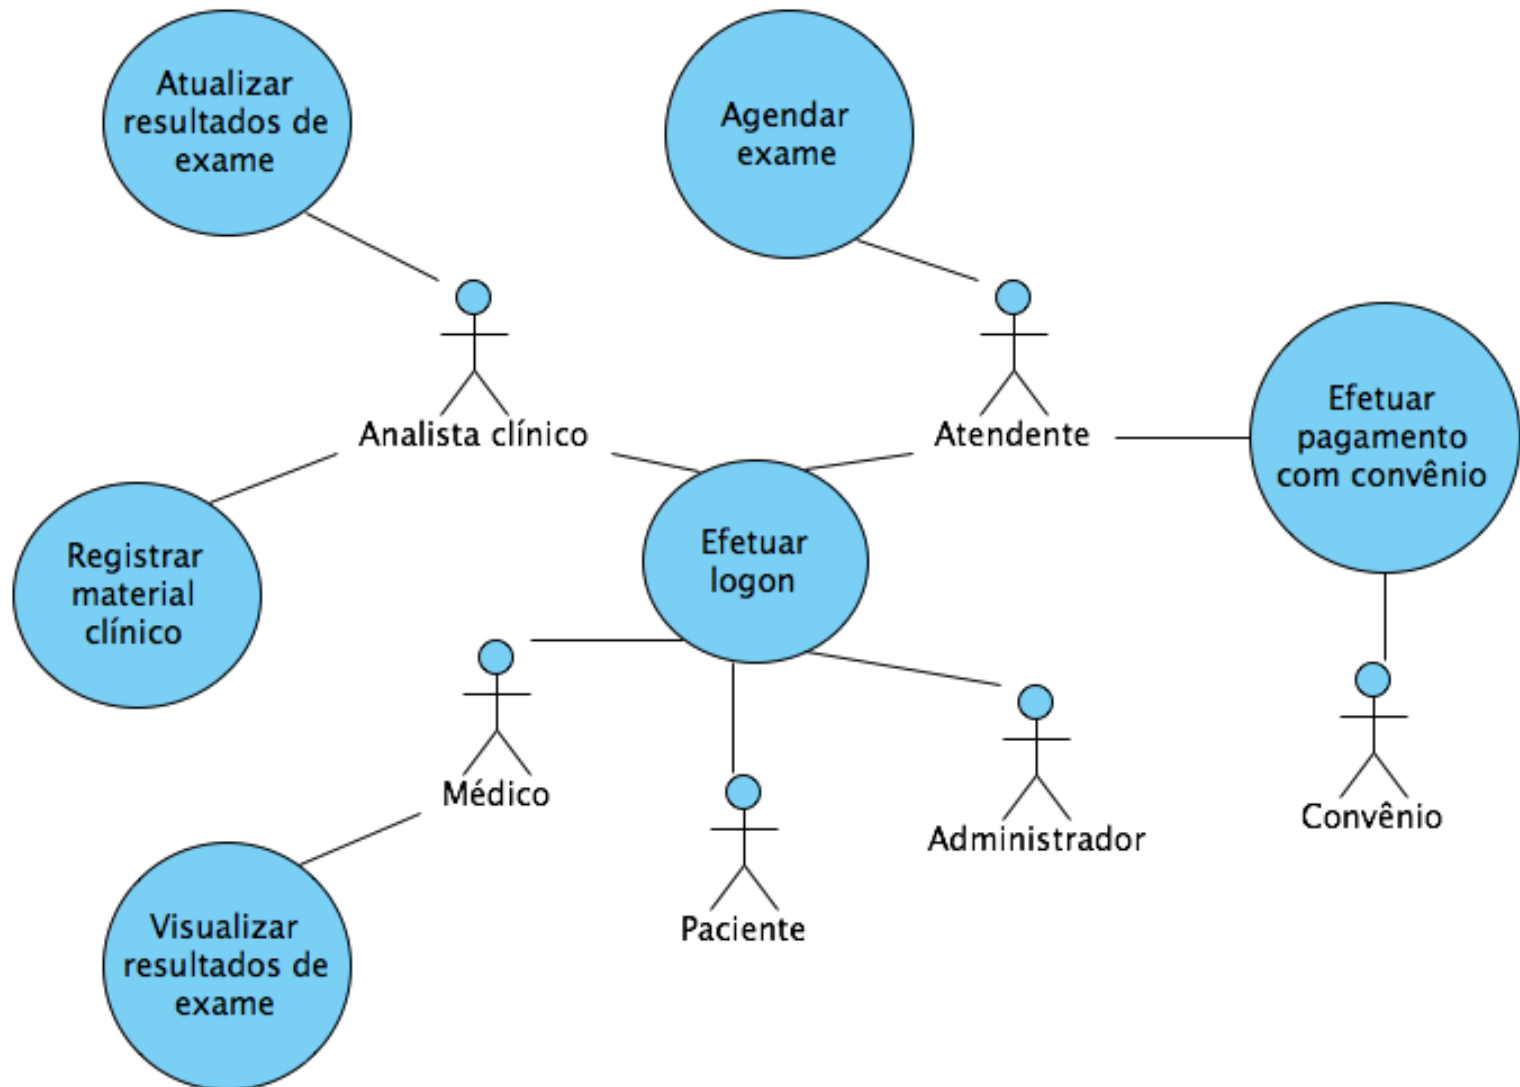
Atualizar resultados de exame

Agendar exame

Analista clínico

Atendente

Efetuar pagamento com convênio

Registrar material clínico

Efetuar logon

Médico

Paciente

Administrador

Convênio

Visualizar resultados de exame